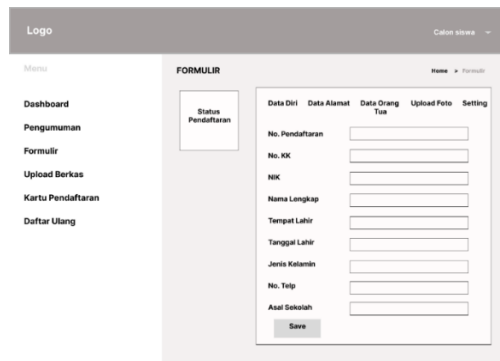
Logo

Calon siswa

Menu

Dashboard

Pengumuman

Formulir

Upload Berkas

Kartu Pendaftaran

Daftar Ulang

FORMULIR

Home > Formulir

Status Pendaftaran

Data Diri Data Alamat Data Orang Tua Upload Foto Setting

No. Pendaftaran

No. KK

NIK

Nama Lengkap

Tempat Lahir

Tanggal Lahir

Jenis Kelamin

No. Telp

Asal Sekolah

Save